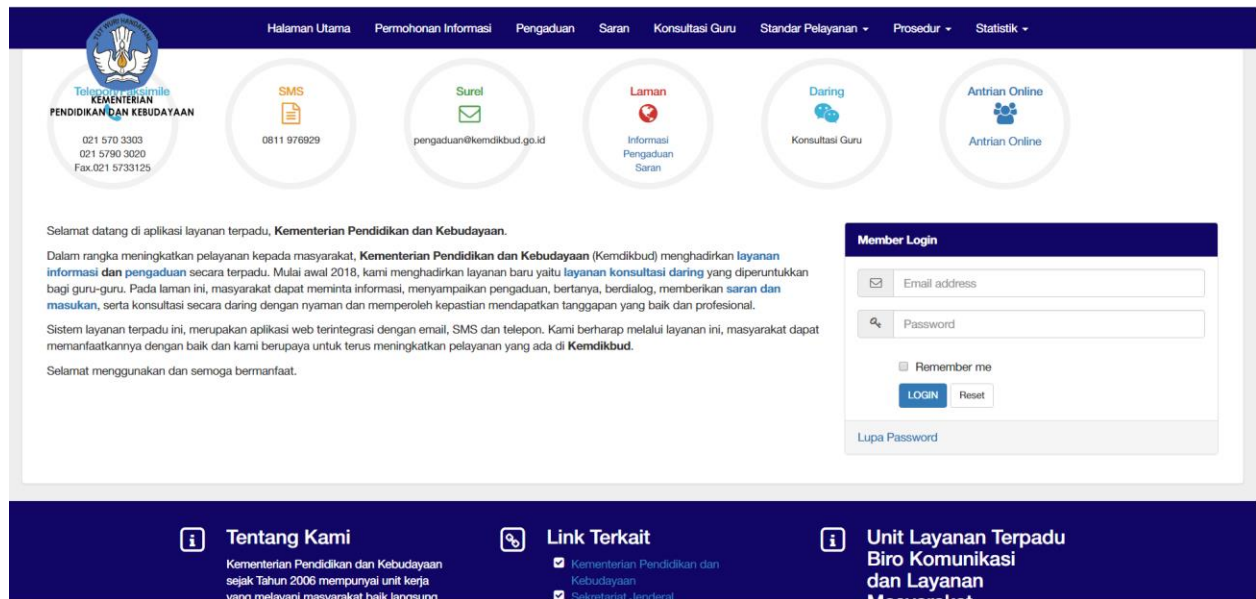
Halaman Utama Permohonan Informasi Pengaduan Saran Konsultasi Guru Standar Pelayanan ▾ Prosedur ▾ Statistik ▾

TUT WURI HANDAYANI
KEMENTERIAN PENDIDIKAN DAN KEBUDAYAAN

Telepon/Faksimile
021 570 3303
021 5790 3020
Fax.021 5733125

SMS
0811 976929

Surel
pengaduan@kemdikbud.go.id

Laman
Informasi
Pengaduan
Saran

Daring
Konsultasi Guru

Antrian Online
Antrian Online

Selamat datang di aplikasi layanan terpadu, **Kementerian Pendidikan dan Kebudayaan**.

Dalam rangka meningkatkan pelayanan kepada masyarakat, **Kementerian Pendidikan dan Kebudayaan** (Kemdikbud) menghadirkan **layanan informasi** dan **pengaduan** secara terpadu. Mulai awal 2018, kami menghadirkan layanan baru yaitu **layanan konsultasi daring** yang diperuntukkan bagi guru-guru. Pada laman ini, masyarakat dapat meminta informasi, menyampaikan pengaduan, bertanya, berdialog, memberikan **saran dan masukan**, serta konsultasi secara daring dengan nyaman dan memperoleh kepastian mendapatkan tanggapan yang baik dan profesional.

Sistem layanan terpadu ini, merupakan aplikasi web terintegrasi dengan email, SMS dan telepon. Kami berharap melalui layanan ini, masyarakat dapat memanfaatkannya dengan baik dan kami berupaya untuk terus meningkatkan pelayanan yang ada di **Kemdikbud**.

Selamat menggunakan dan semoga bermanfaat.

Member Login
Email address
Password
Remember me
LOGIN Reset
Lupa Password

Tentang Kami
Kementerian Pendidikan dan Kebudayaan sejak Tahun 2006 mempunyai unit kerja yang melayani masyarakat baik langsung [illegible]

Link Terkait
Kementerian Pendidikan dan Kebudayaan
Sekretariat Jenderal

Unit Layanan Terpadu Biro Komunikasi dan Layanan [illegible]